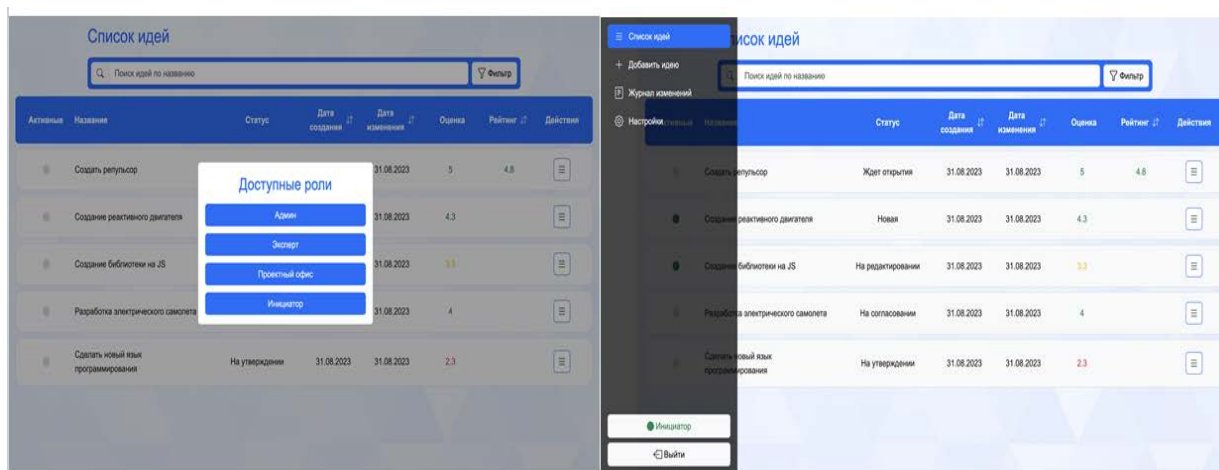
Список идей

Поиск идей по названию

Фильтр

| Активные | Названия | Статус | Дата создания | Дата изменения | Оценка | Рейтинг | Действия |
|---|---|---|---|---|---|---|---|
| | Создать репульсор | | | 31.08.2023 | 5 | 4.8 | |
| | Создание реактивного двигателя | | | 31.08.2023 | 4.3 | | |
| | Создание библиотеки на JS | | | 31.08.2023 | 3.3 | | |
| | Разработка электрического самолета | | | 31.08.2023 | 4 | | |
| | Сделать новый язык программирования | На утверждении | 31.08.2023 | 31.08.2023 | 2.3 | | |

Доступные роли

Админ

Эксперт

Проектный офис

Инициатор

Список идей

Добавить идею

Журнал изменений

Настройки

Список идей

Поиск идей по названию

Фильтр

| Активные | Названия | Статус | Дата создания | Дата изменения | Оценка | Рейтинг | Действия |
|---|---|---|---|---|---|---|---|
| | Создать репульсор | Ждет открытия | 31.08.2023 | 31.08.2023 | 5 | 4.8 | |
| | Создание реактивного двигателя | Новая | 31.08.2023 | 31.08.2023 | 4.3 | | |
| | Создание библиотеки на JS | На редактировании | 31.08.2023 | 31.08.2023 | 3.3 | | |
| | Разработка электрического самолета | На согласовании | 31.08.2023 | 31.08.2023 | 4 | | |
| | Сделать новый язык программирования | На утверждении | 31.08.2023 | 31.08.2023 | 2.3 | | |

Инициатор

Выйти